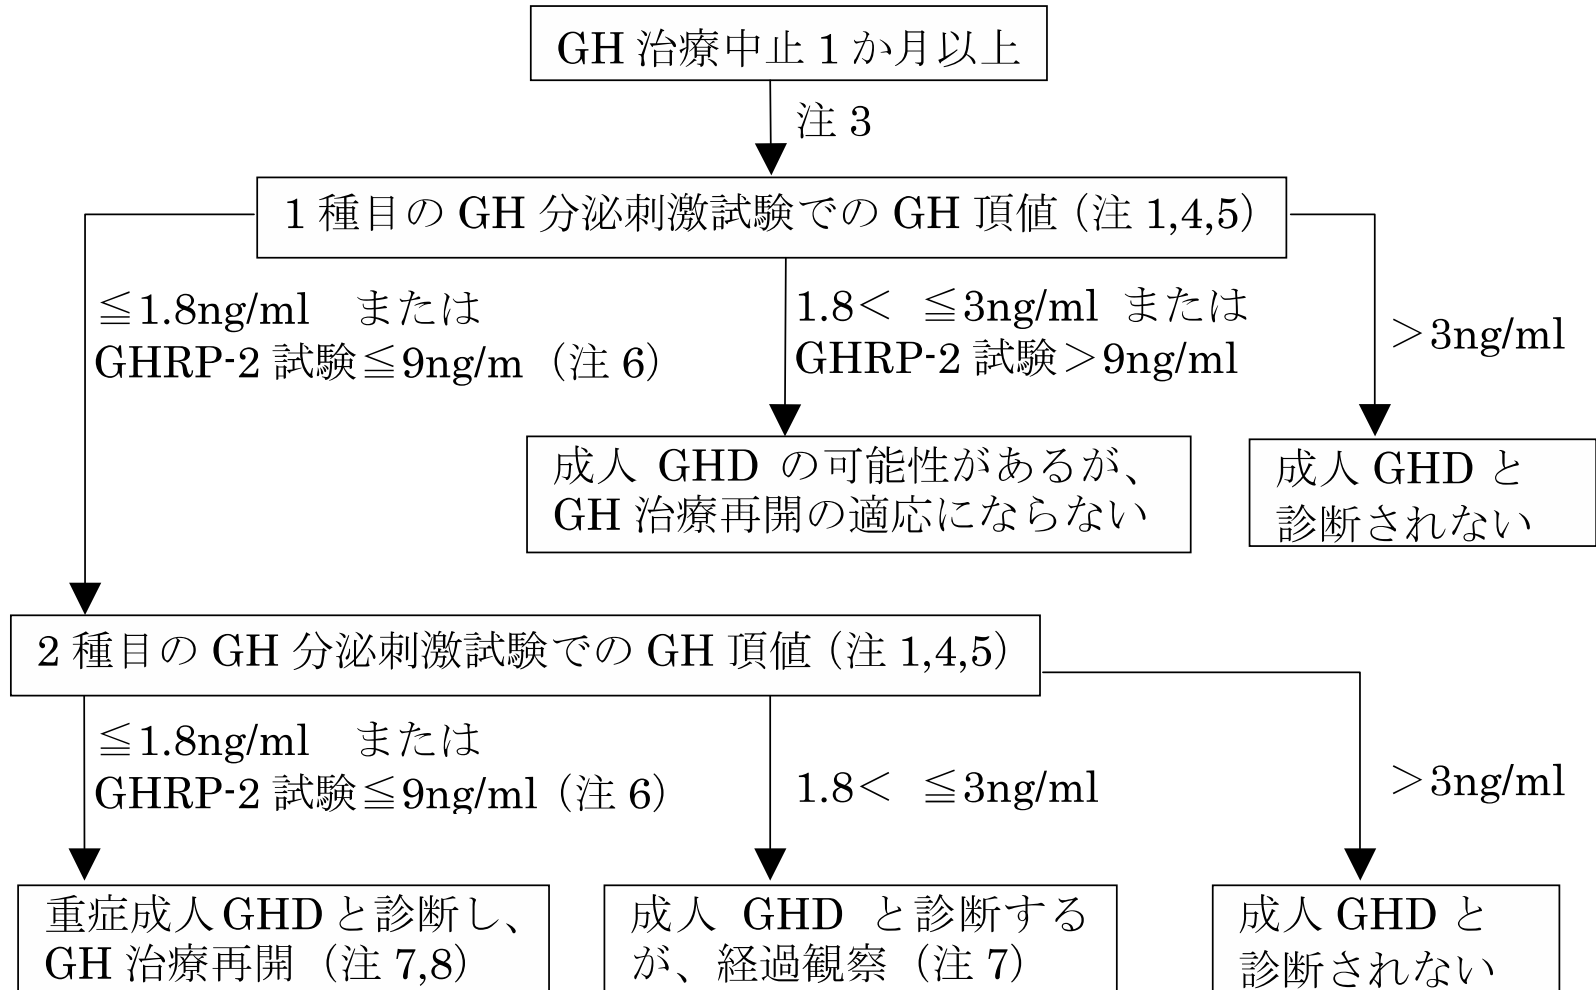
GH 治療中止 1 か月以上

注 3

1 種目の GH 分泌刺激試験での GH 頂値（注 1,4,5）

≦1.8ng/ml　または
GHRP-2 試験≦9ng/m（注 6）

1.8＜ ≦3ng/ml または
GHRP-2 試験＞9ng/ml

＞3ng/ml

成人 GHD の可能性があるが、
GH 治療再開の適応にならない

成人 GHD と
診断されない

2 種目の GH 分泌刺激試験での GH 頂値（注 1,4,5）

≦1.8ng/ml　または
GHRP-2 試験≦9ng/ml（注 6）

1.8＜ ≦3ng/ml

＞3ng/ml

重症成人 GHD と診断し、
GH 治療再開（注 7,8）

成人 GHD と診断する
が、経過観察（注 7）

成人 GHD と
診断されない